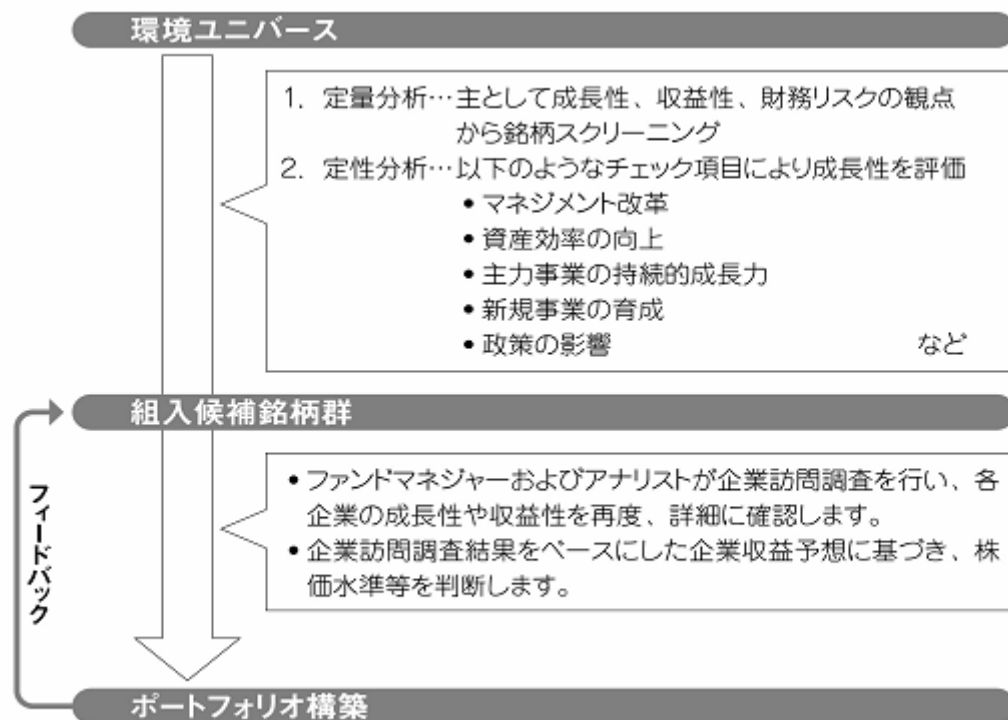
環境ユニバース

1. 定量分析…主として成長性、収益性、財務リスクの観点から銘柄スクリーニング
2. 定性分析…以下のようなチェック項目により成長性を評価
• マネジメント改革
• 資産効率の向上
• 主力事業の持続的成長力
• 新規事業の育成
• 政策の影響 など

組入候補銘柄群

フィードバック

• ファンドマネジャーおよびアナリストが企業訪問調査を行い、各企業の成長性や収益性を再度、詳細に確認します。
• 企業訪問調査結果をベースにした企業収益予想に基づき、株価水準等を判断します。

ポートフォリオ構築